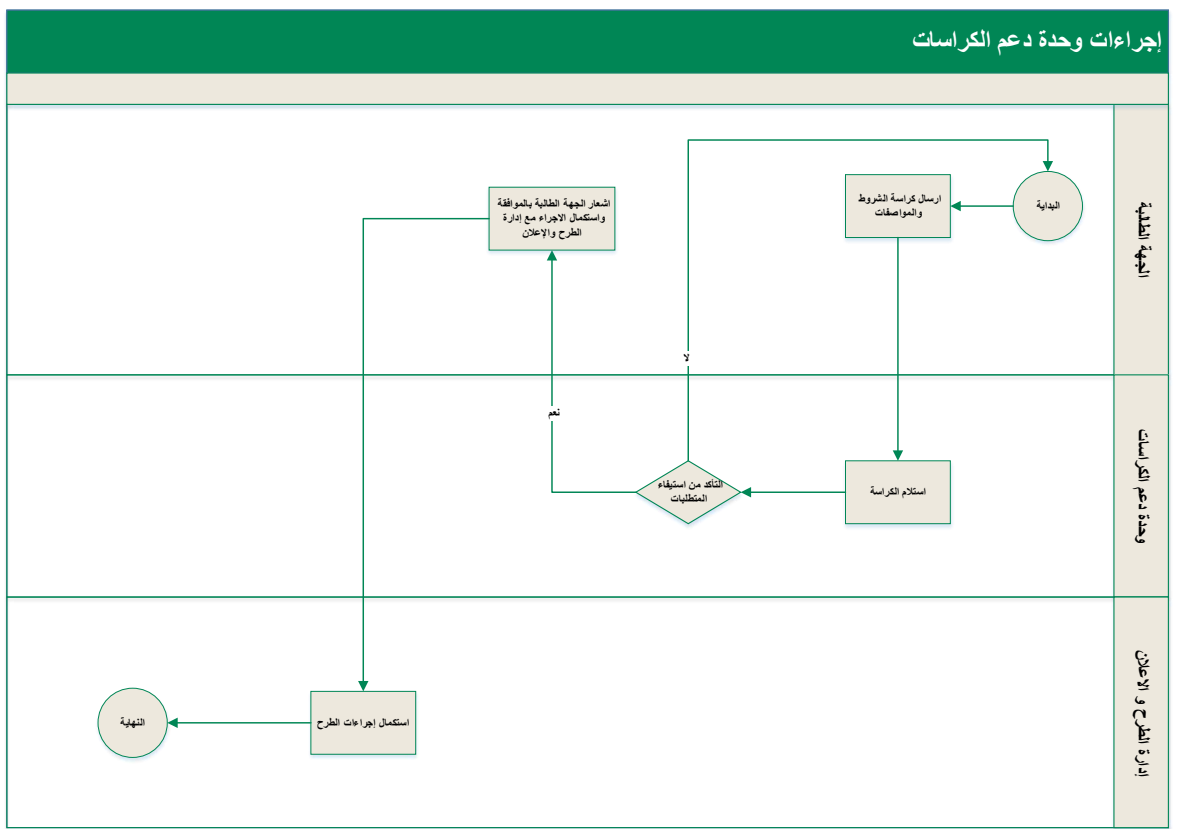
إجراءات وحدة دعم الكراسات

الجهة الطالبة

البداية

ارسال كراسة الشروط والمواصفات

اشعار الجهة الطالبة بالموافقة واستكمال الاجراء مع إدارة الطرح والإعلان

لا

نعم

وحدة دعم الكراسات

استلام الكراسة

التأكد من استيفاء المتطلبات

إدارة الطرح و الاعلان

استكمال إجراءات الطرح

النهاية